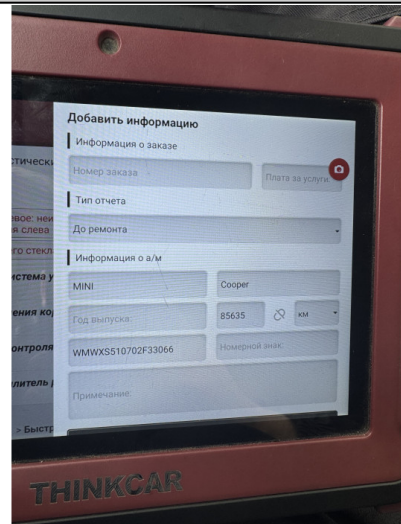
Добавить информацию
Информация о заказе
Номер заказа
Плата за услуги
Тип отчета
До ремонта
Информация о а/м
MINI
Cooper
Год выпуска
85635
км
WMWXS510702F33066
Номерной знак
Примечание

стическа
вое: неи
я слева
го стекл
истема у
ения ко
онтроля
литель
> Быстр

THINKCAR